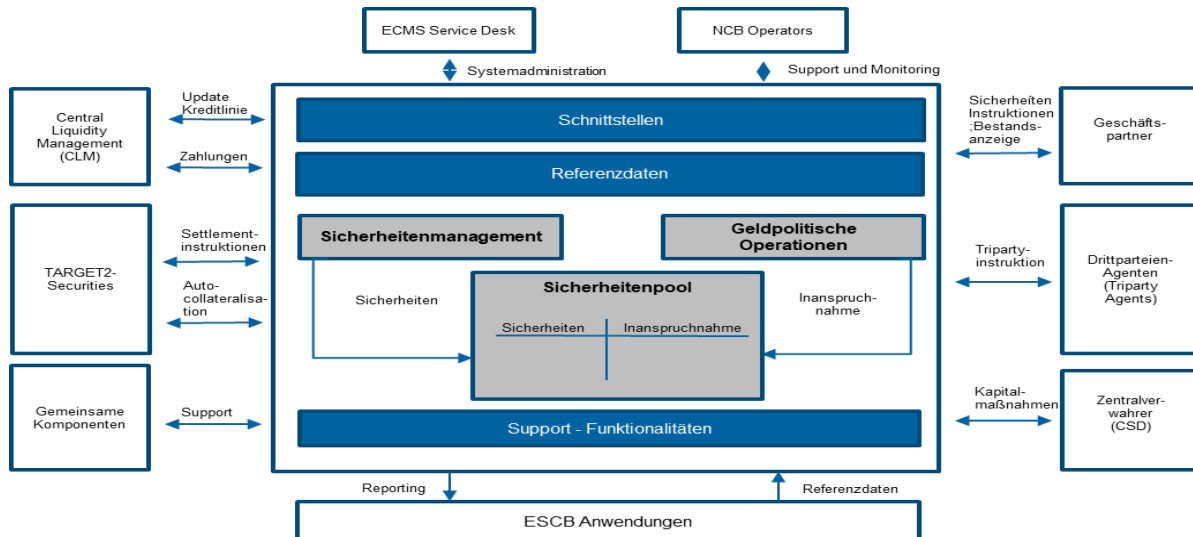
ECMS Service Desk

NCB Operators

Systemadministration

Support und Monitoring

Central Liquidity Management (CLM)

Update Kreditlinie

Zahlungen

Schnittstellen

Referenzdaten

Sicherheiten Instruktionen ;Bestandsanzeige

Geschäftspartner

TARGET2-Securities

Settlementinstruktionen

Autocollateralisation

Sicherheitenmanagement

Geldpolitische Operationen

Sicherheitenpool

Sicherheiten

Inanspruchnahme

Sicherheiten

Inanspruchnahme

Triparty-instruktion

Drittparteien-Agenten (Triparty Agents)

Gemeinsame Komponenten

Support

Support - Funktionalitäten

Kapitalmaßnahmen

Zentralverwahrer (CSD)

Reporting

Referenzdaten

ESCB Anwendungen